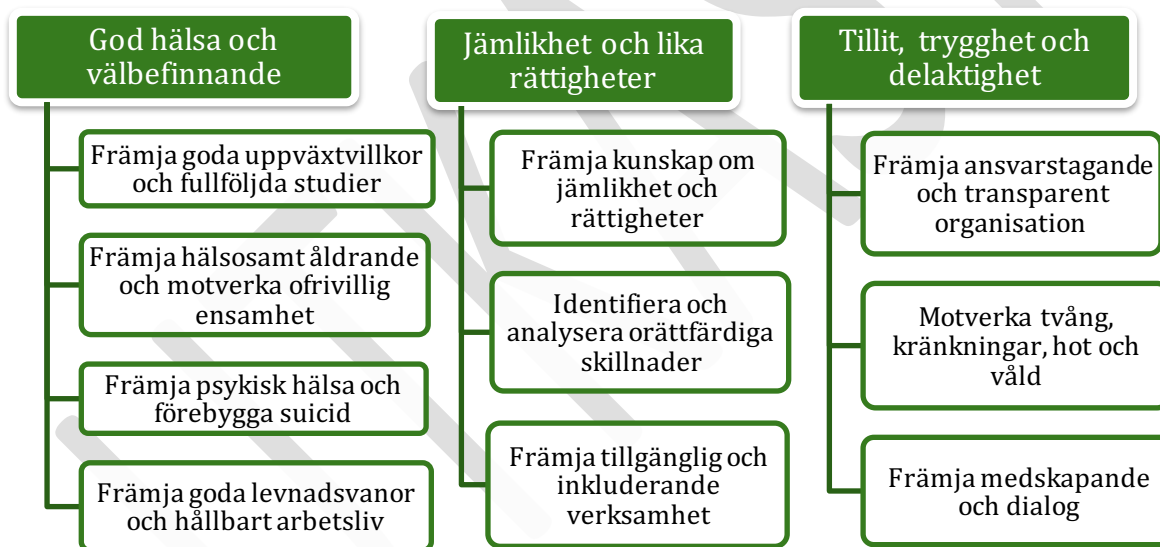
God hälsa och välbefinnande

Främja goda uppväxtvillkor och fullföljda studier

Främja hälsosamt åldrande och motverka ofrivillig ensamhet

Främja psykisk hälsa och förebygga suicid

Främja goda levnadsvanor och hållbart arbetsliv

Jämlikhet och lika rättigheter

Främja kunskap om jämlikhet och rättigheter

Identifiera och analysera orättfärdiga skillnader

Främja tillgänglig och inkluderande verksamhet

Tillit, trygghet och delaktighet

Främja ansvarstagande och transparent organisation

Motverka tvång, kränkningar, hot och våld

Främja medskapande och dialog